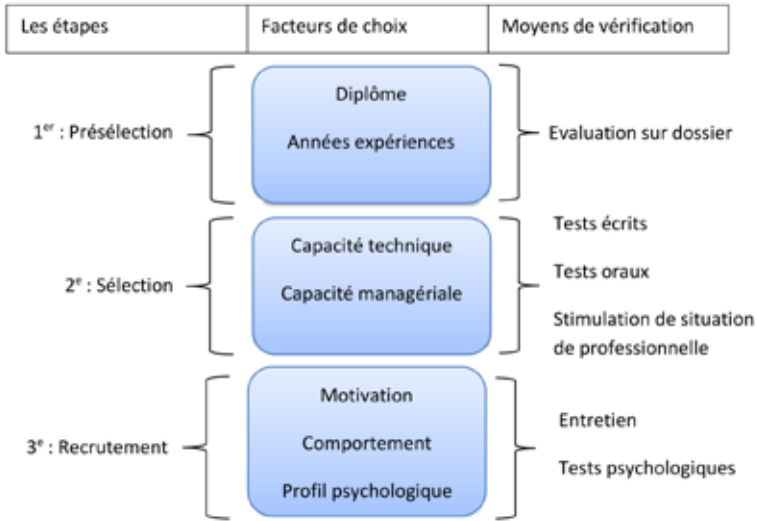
| Les étapes | Facteurs de choix | Moyens de vérification |
|---|---|---|

1$^{er}$ : Présélection

Diplôme

Années expériences

Evaluation sur dossier

2$^{e}$ : Sélection

Capacité technique

Capacité managériale

Tests écrits

Tests oraux

Stimulation de situation de professionnelle

3$^{e}$ : Recrutement

Motivation

Comportement

Profil psychologique

Entretien

Tests psychologiques